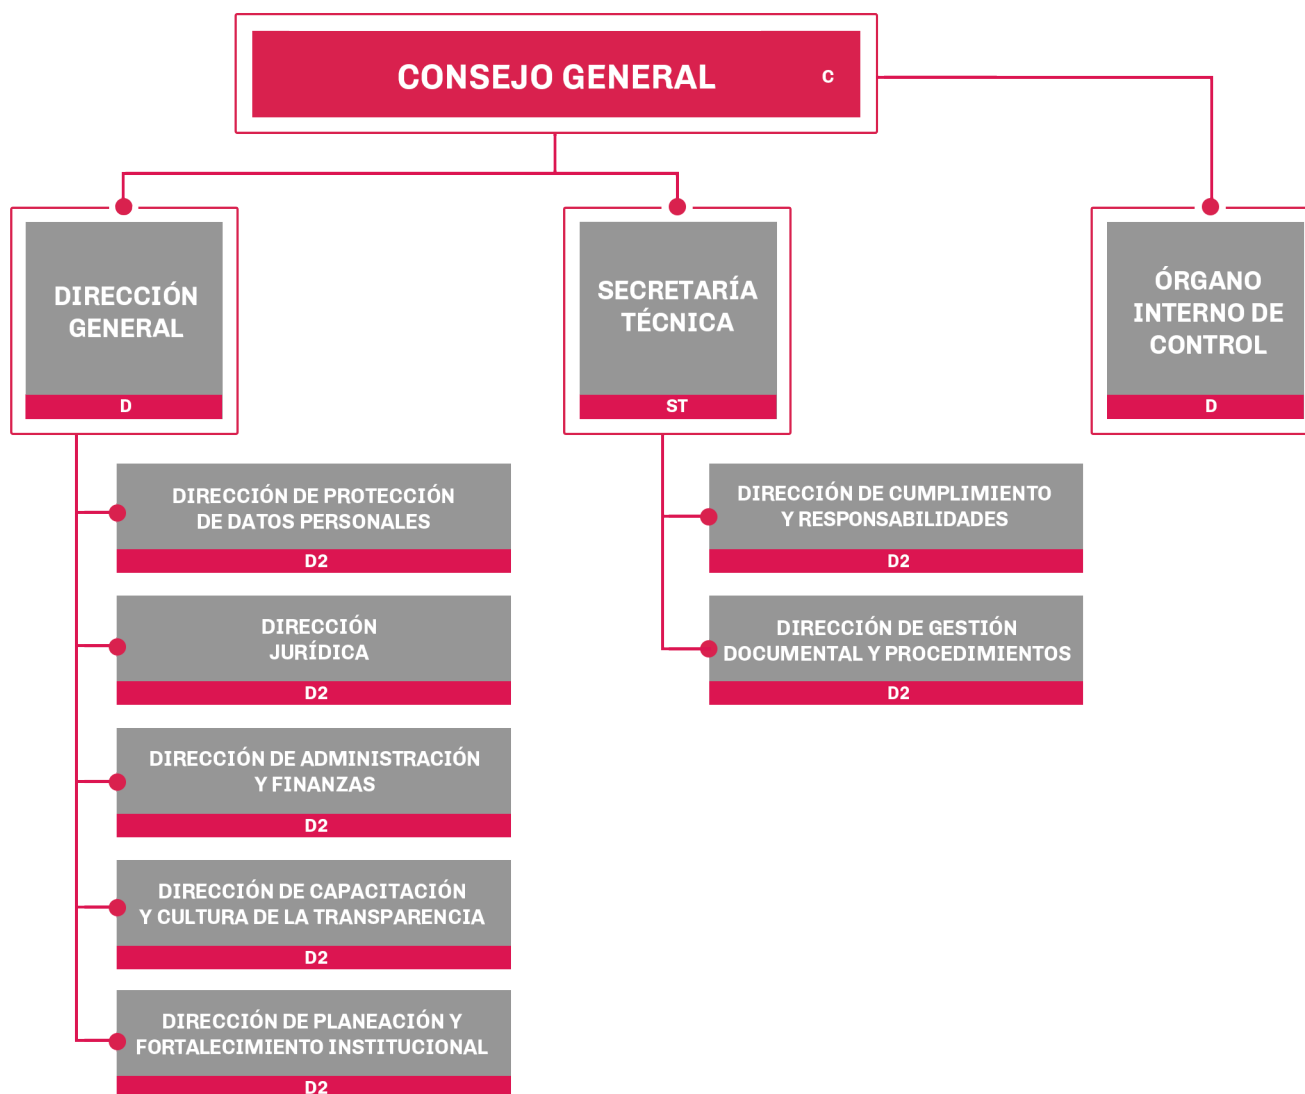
CONSEJO GENERAL C

DIRECCIÓN GENERAL
D

SECRETARÍA TÉCNICA
ST

ÓRGANO INTERNO DE CONTROL
D

DIRECCIÓN DE PROTECCIÓN DE DATOS PERSONALES
D2

DIRECCIÓN JURÍDICA
D2

DIRECCIÓN DE ADMINISTRACIÓN Y FINANZAS
D2

DIRECCIÓN DE CAPACITACIÓN Y CULTURA DE LA TRANSPARENCIA
D2

DIRECCIÓN DE PLANEACIÓN Y FORTALECIMIENTO INSTITUCIONAL
D2

DIRECCIÓN DE CUMPLIMIENTO Y RESPONSABILIDADES
D2

DIRECCIÓN DE GESTIÓN DOCUMENTAL Y PROCEDIMIENTOS
D2